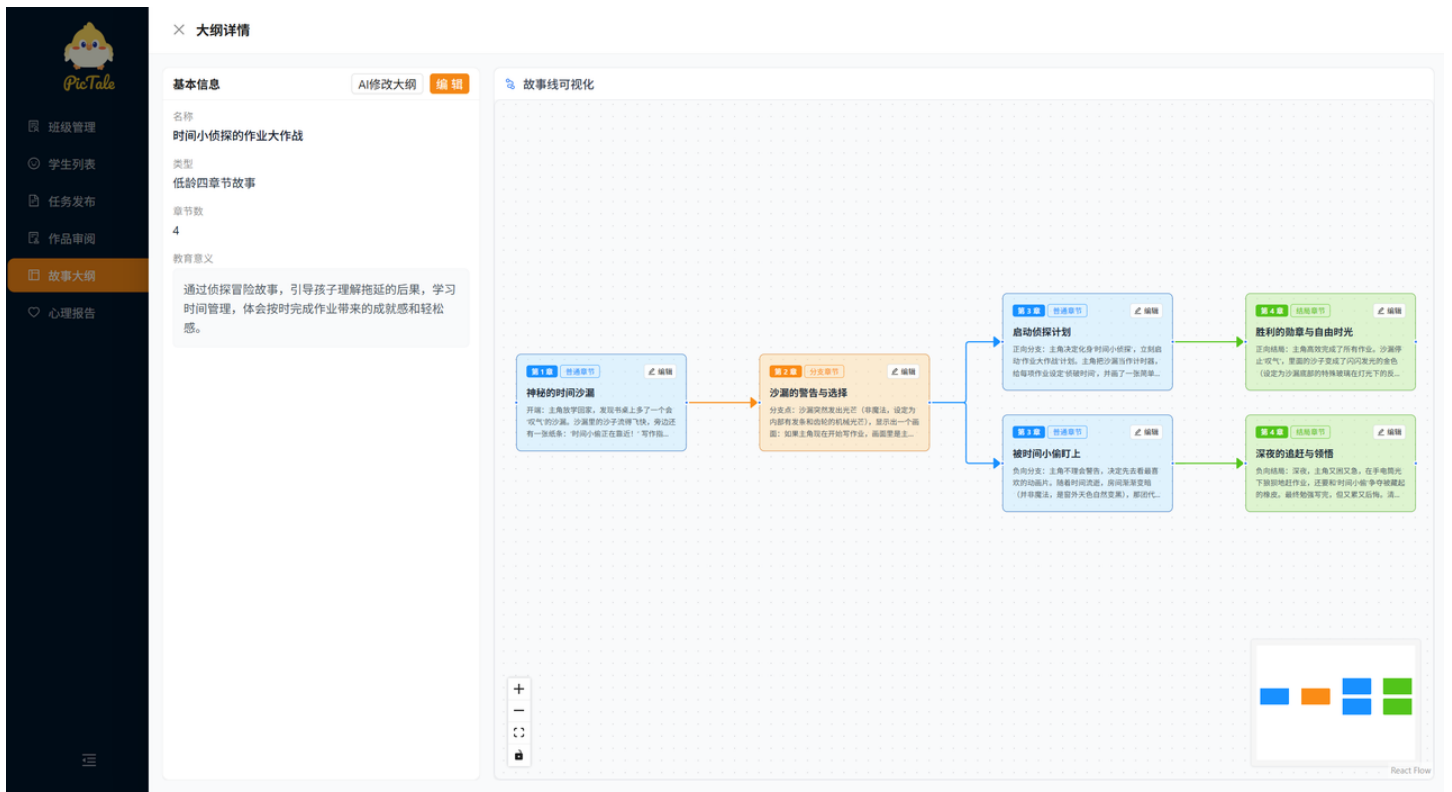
PicTale

班级管理
学生列表
任务发布
作品审阅
故事大纲
心理报告

大纲详情

基本信息
AI修改大纲
编辑

名称
时间小侦探的作业大作战

类型
低龄四章节故事

章节数
4

教育意义
通过侦探冒险故事，引导孩子理解拖延的后果，学习时间管理，体会按时完成作业带来的成就感和轻松感。

故事线可视化

第1章 普通章节 编辑
神秘的时间沙漏
开端：主角放学回家，发现书桌上多了一个会'叹气'的沙漏。沙漏里的沙子流得飞快，旁边还有一张纸条：'时间小偷正在靠近！'写作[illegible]

第2章 分支章节 编辑
沙漏的警告与选择
分支点：沙漏突然发出光芒（非魔法，设定为内部有发条和齿轮的机械光芒），显示出一个画面：如果主角现在开始写作业，画面里是主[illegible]

第3章 普通章节 编辑
启动侦探计划
正向分支：主角决定化身'时间小侦探'，立刻启动'作业大作战'计划。主角把沙漏当作计时器，给每项作业设定'侦破时间'，并画了一张简单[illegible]

第3章 普通章节 编辑
被时间小偷盯上
负向分支：主角不理会警告，决定先去看最喜欢的动画片。随着时间流逝，房间渐渐变暗（并非魔法，是窗外天色自然变黑），那团代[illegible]

第4章 结局章节 编辑
胜利的勋章与自由时光
正向结局：主角高效完成了所有作业。沙漏停止'叹气'，里面的沙子变成了闪闪发光的金色（设定为沙漏底部的特殊玻璃在灯光下的反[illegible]

第4章 结局章节 编辑
深夜的追赶与领悟
负向结局：深夜，主角又困又急，在手电筒光下狼狈地赶作业，还要和'时间小偷'争夺被藏起的橡皮，最终勉强写完，但又累又后悔。清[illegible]

React Flow